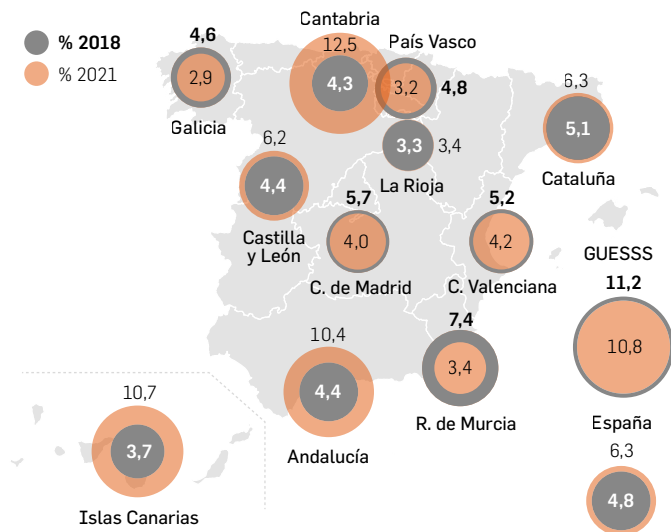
% 2018
% 2021

4,6
2,9
Galicia

Cantabria
12,5
4,3

País Vasco
3,2
4,8

3,3
3,4
La Rioja

6,3
5,1
Cataluña

6,2
4,4
Castilla y León

5,7
4,0
C. de Madrid

5,2
4,2
C. Valenciana

GUESSS
11,2
10,8
España

10,4
4,4
Andalucía

7,4
3,4
R. de Murcia

10,7
3,7
Islas Canarias

6,3
4,8